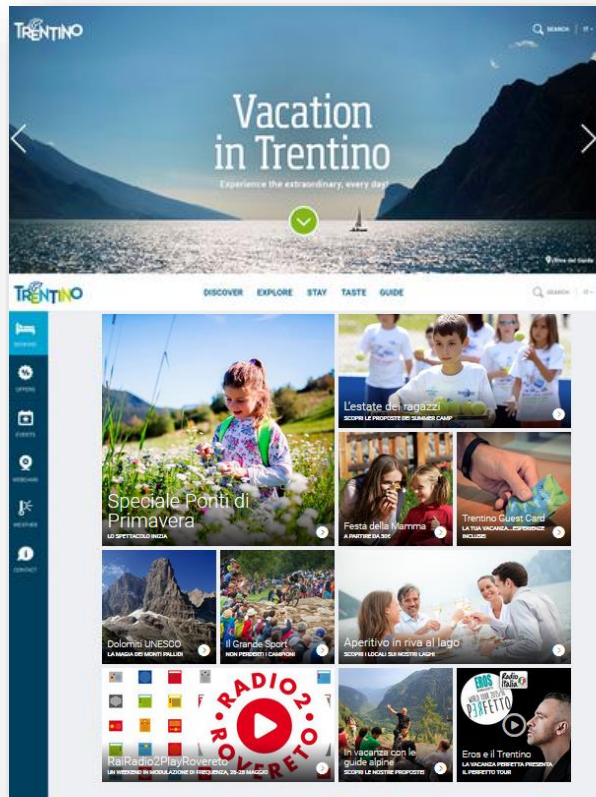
TRENTINO

SEARCH | IT

Vacation in Trentino

Experience the extraordinary, every day!

Riva del Garda

TRENTINO

DISCOVER EXPLORE STAY TASTE GUIDE

SEARCH | IT

BOOKING

OFFERS

EVENTS

WEBCAMS

WEATHER

CONTACT

Speciale Ponti di Primavera
LO SPETTACOLO INIZIA

L'estate dei ragazzi
SCOPRI LE PROPOSTE DEI SUMMER CAMP

Festa della Mamma
A PARTIRE DA 30€

Trentino Guest Card
LA TUA VACANZA... ESPERIENZE INCLUSE

Dolomiti UNESCO
LA MAGIA DEI MONTI PALLIDI

Il Grande Sport
NON PERDERTI I CAMPIONI

Aperitivo in riva al lago
SCOPRI I LOCALI SUI NOSTRI LAGHI

RADIO2 ROVERETO

RaiRadio2PlayRovereto
UN WEEKEND IN MODULAZIONE DI FREQUENZA, 26-28 MAGGIO

In vacanza con le guide alpine
SCOPRI LE NOSTRE PROPOSTE

EROS
Radio Italia
WORLD TOUR 2015/16
PERFETTO

Eros e il Trentino
LA VACANZA PERFETTA PRESENTA IL PERFETTO TOUR